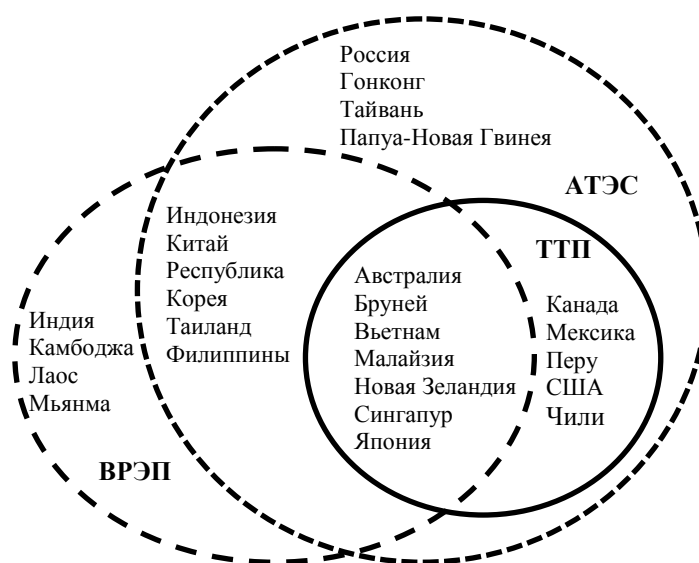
Россия
Гонконг
Тайвань
Папуа-Новая Гвинея

АТЭС

Индонезия
Китай
Республика
Корея
Таиланд
Филиппины

ТТП

Австралия
Бруней
Вьетнам
Малайзия
Новая Зеландия
Сингапур
Япония

Канада
Мексика
Перу
США
Чили

Индия
Камбоджа
Лаос
Мьянма

ВРЭП